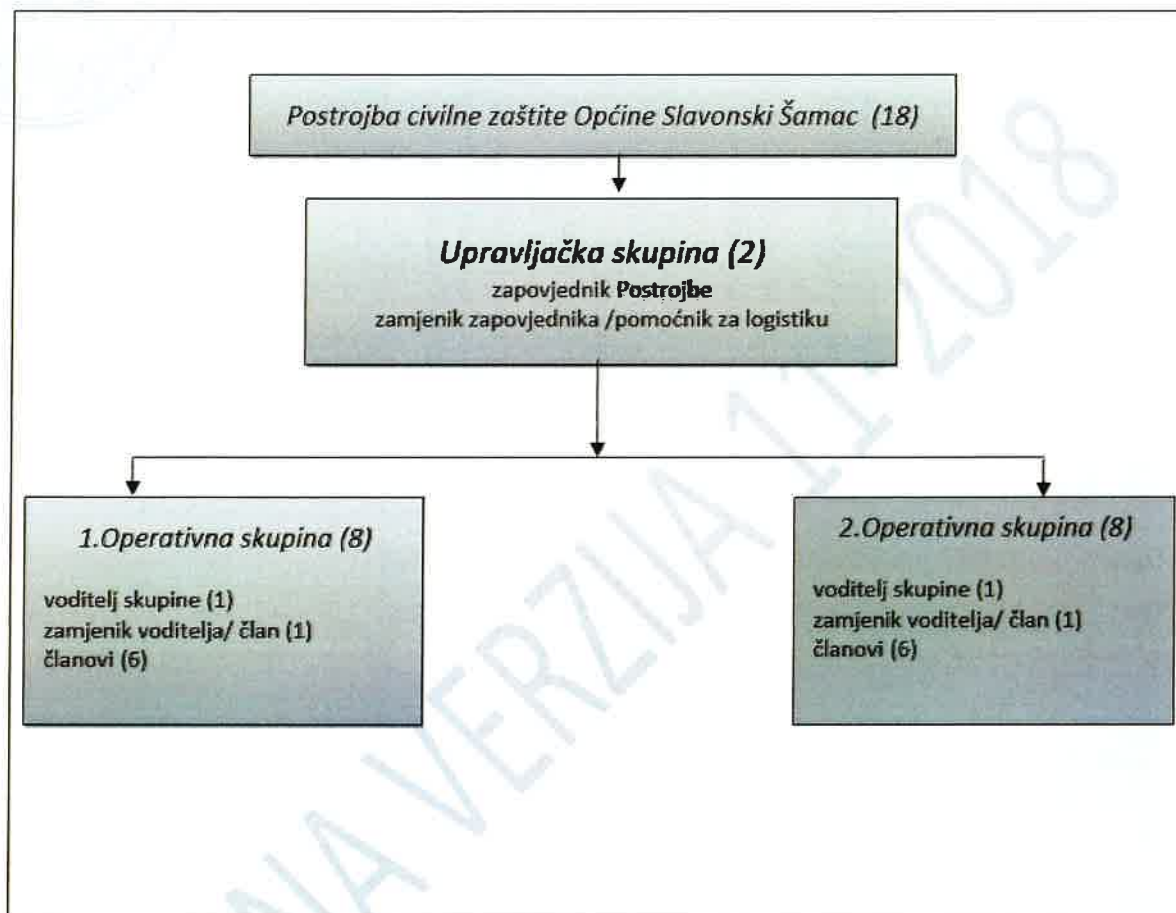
Postrojba civilne zaštite Općine Slavonski Šamac (18)

Upravljačka skupina (2)
zapovjednik Postrojbe
zamjenik zapovjednika /pomoćnik za logistiku

1.Operativna skupina (8)
voditelj skupine (1)
zamjenik voditelja/ član (1)
članovi (6)

2.Operativna skupina (8)
voditelj skupine (1)
zamjenik voditelja/ član (1)
članovi (6)

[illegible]NA VERZIJA 11 2018